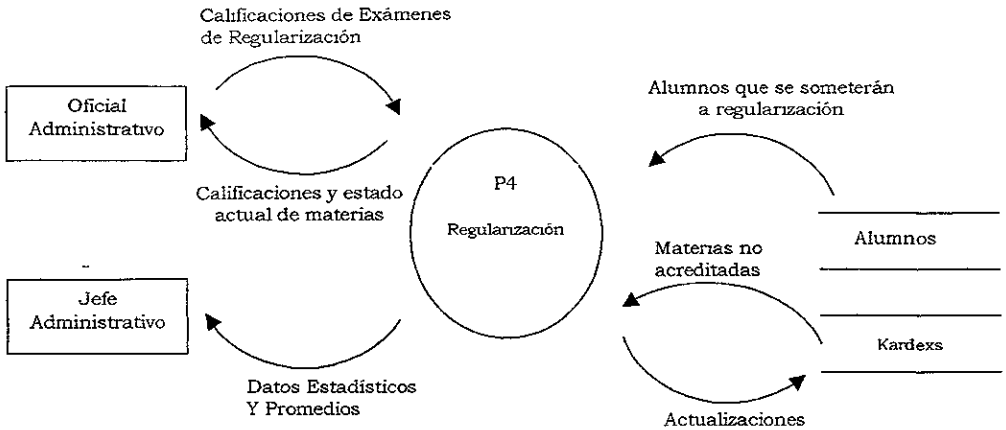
Calificaciones de Exámenes de Regularización

Oficial Administrativo

Calificaciones y estado actual de materias

P4

Regularización

Alumnos que se someterán a regularización

Alumnos

Materias no acreditadas

Kardexs

Jefe Administrativo

Datos Estadísticos Y Promedios

Actualizaciones